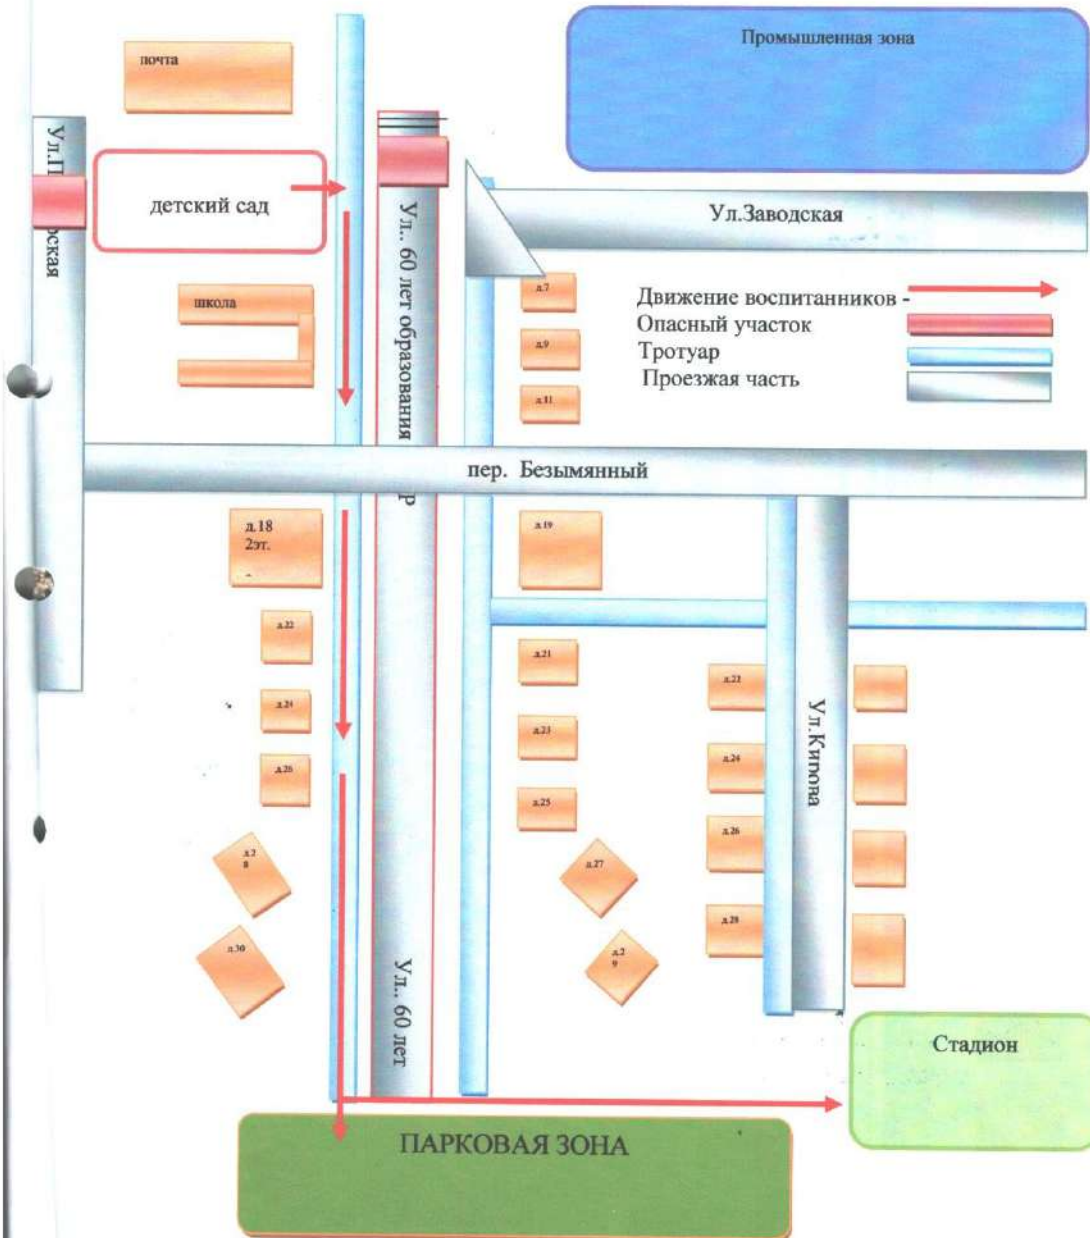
почта

Промышленная зона

Ул.П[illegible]ская

детский сад

Ул.. 60 лет образования

Ул.Заводская

школа

д.7

д.9

д.11

Движение воспитанников -

Опасный участок

Тротуар

Проезжая часть

пер. Безымянный

р

д.18 2эт.

д.19

д.22

д.21

д.24

д.23

д.22

д.26

д.25

д.24

Ул.Кирова

д.26

д.28

д.27

д.30

д.29

д.28

Ул.. 60 лет

Стадион

ПАРКОВАЯ ЗОНА